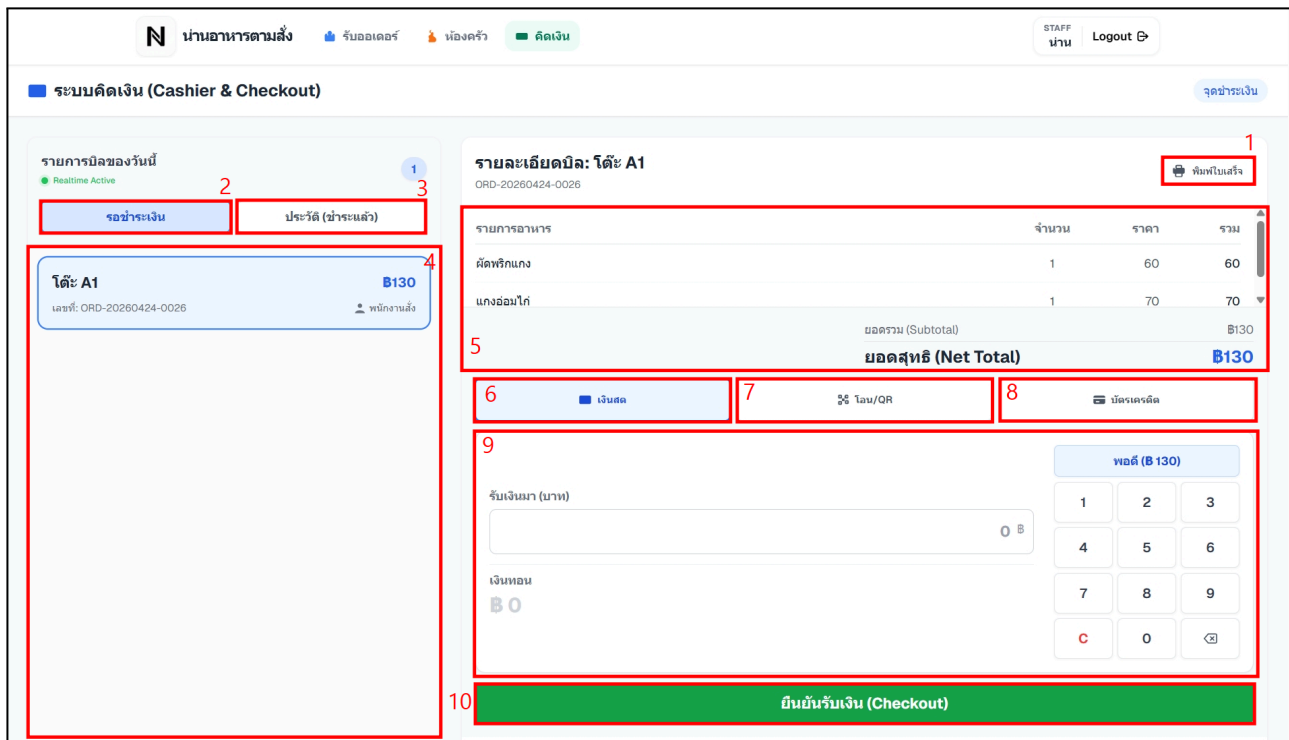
N น่านอาหารตามสั่ง รับออเดอร์ ห้องครัว คิดเงิน

STAFF น่าน Logout

ระบบคิดเงิน (Cashier & Checkout)

จุดชำระเงิน

รายการบิลของวันนี้

1

Realtime Active

2

3

รอชำระเงิน

ประวัติ (ชำระแล้ว)

4

โต๊ะ A1 ฿130

เลขที่: ORD-20260424-0026

พนักงานสั่ง

รายละเอียดบิล: โต๊ะ A1

ORD-20260424-0026

1

พิมพ์ใบเสร็จ

| รายการอาหาร | จำนวน | ราคา | รวม |
|---|---|---|---|
| ผัดพริกแกง | 1 | 60 | 60 |
| แกงอ่อมไก่ | 1 | 70 | 70 |

5

ยอดรวม (Subtotal) ฿130

ยอดสุทธิ (Net Total) ฿130

6 เงินสด

7 โอน/QR

8 บัตรเครดิต

9

พอดี (฿130)

รับเงินมา (บาท)

0 ฿

เงินทอน

฿0

1 2 3
4 5 6
7 8 9
C 0

10

ยืนยันรับเงิน (Checkout)